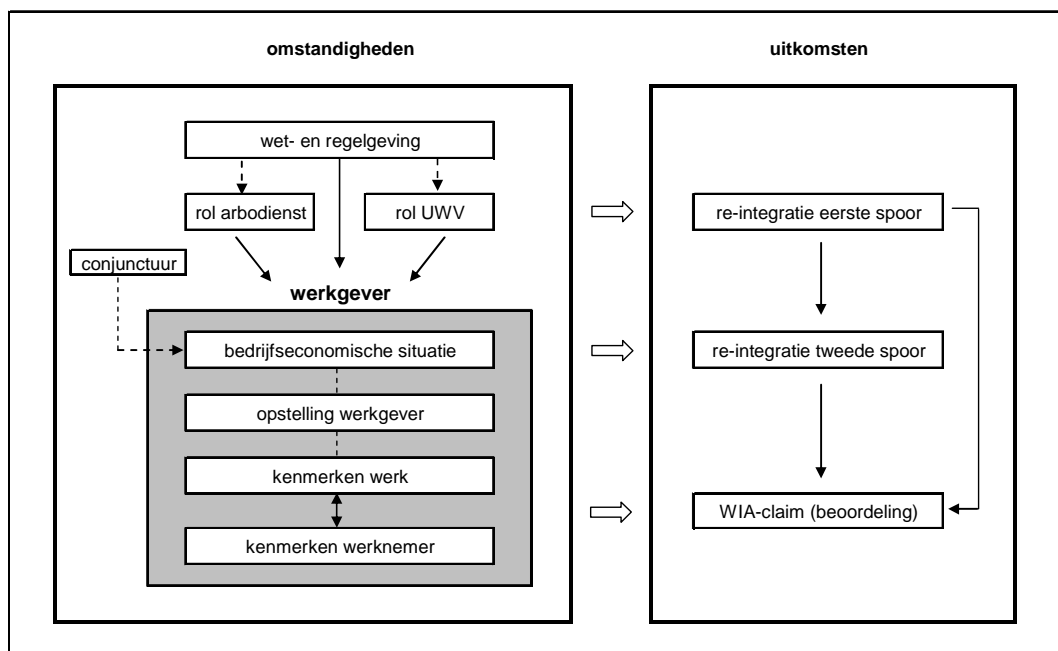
omstandigheden

uitkomsten

wet- en regelgeving

rol arbodienst

rol UWV

conjunctuur

werkgever

bedrijfseconomische situatie

opstelling werkgever

kenmerken werk

kenmerken werknemer

re-integratie eerste spoor

re-integratie tweede spoor

WIA-claim (beoordeling)